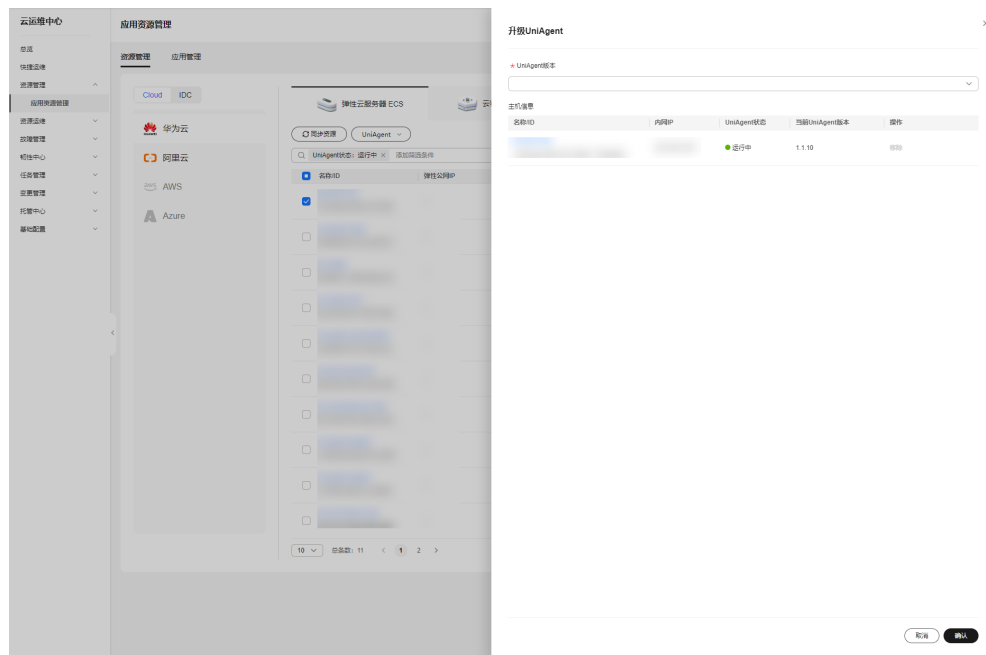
云运维中心

总览
快捷运维
资源管理
应用资源管理
资源运维
故障管理
韧性中心
任务管理
变更管理
托管中心
基础配置

应用资源管理

资源管理 应用管理

Cloud IDC

华为云
阿里云
AWS
Azure

弹性云服务器 ECS

同步资源 UniAgent

UniAgent状态：运行中 × 添加筛选条件

名称/ID 弹性公网IP

10 总条数：11 < 1 2 >

升级UniAgent

* UniAgent版本

主机信息

| 名称/ID | 内网IP | UniAgent状态 | 当前UniAgent版本 | 操作 |
|---|---|---|---|---|
| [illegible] | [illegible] | 运行中 | 1.1.10 | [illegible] |

取消 确认